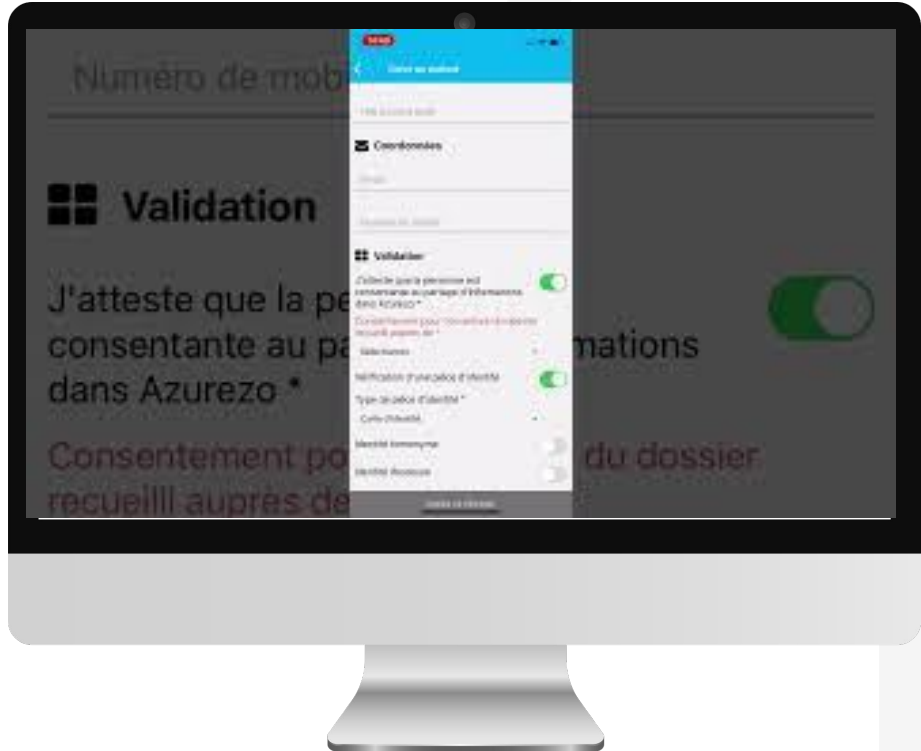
Numéro de mob

Validation

J'atteste que la pe consentante au pa mations dans Azurezo *

Consentement po du dossier recueilli auprès de

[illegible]

Créer un dossier

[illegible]

Coordonnées

Email

Numéro de mobile

Validation

J'atteste que la personne est consentante au partage d'informations dans Azurezo *

Consentement pour l'ouverture du dossier recueilli auprès de *

Sélectionner

Vérification d'une pièce d'identité

Type de pièce d'identité *

Carte d'identité

Identité homonyme

Identité douteuse

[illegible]